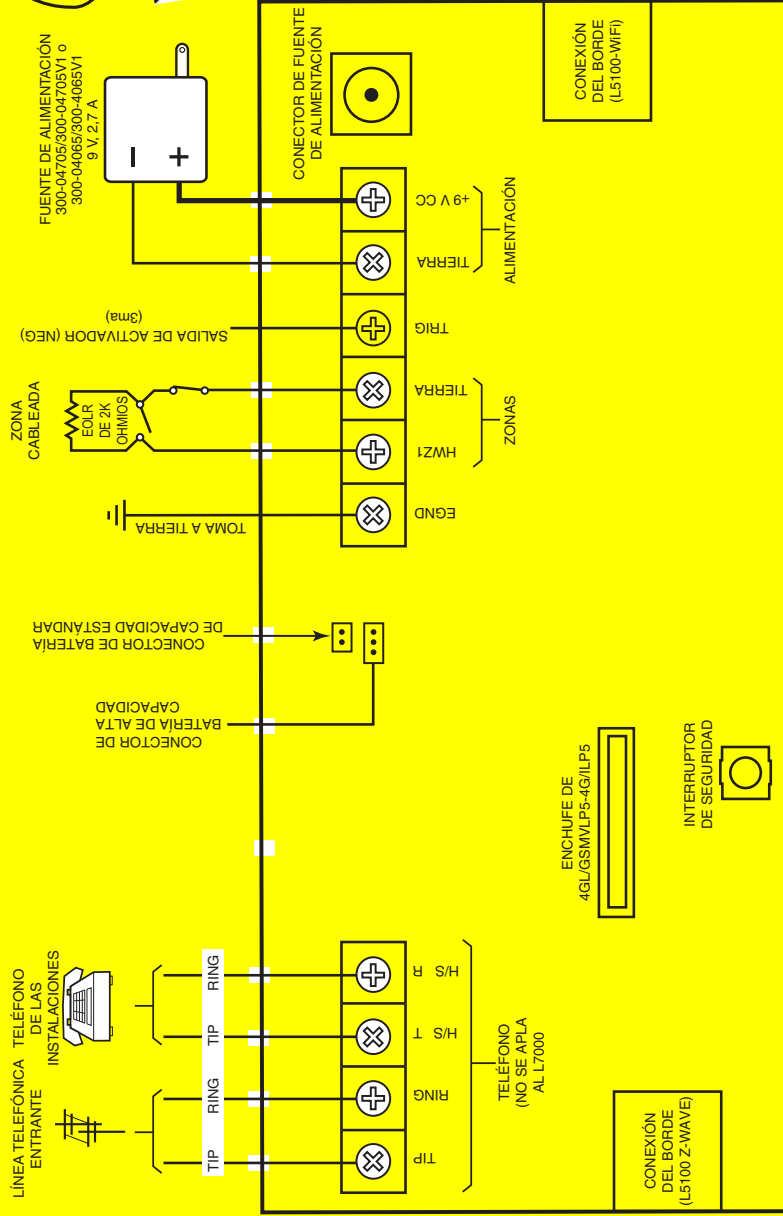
FUENTE DE ALIMENTACIÓN
300-04705/300-04705V1 o
300-04065/300-4065V1
9 V, 2,7 A

CONECTOR DE FUENTE
DE ALIMENTACIÓN

CONEXIÓN
DEL BORDE
(L5100-WiFi)

+9 V CC
TIERRA
ALIMENTACIÓN

SALIDA DE ACTIVADOR (NEG)
(3ma)
TRIG

ZONA
CABLEADA
EOLR
DE 2K
OHMIOS

TIERRA
HWZ1
ZONAS

TOMA A TIERRA
EGND

CONECTOR DE BATERÍA
DE CAPACIDAD ESTÁNDAR

CONECTOR DE
BATERÍA DE ALTA
CAPACIDAD

ENCHUFE DE
4GL/GSMVLP5-4G/ILP5

INTERRUPTOR
DE SEGURIDAD

TELÉFONO
DE LAS
INSTALACIONES
RING
TIP

LÍNEA TELEFÓNICA
ENTRANTE
RING
TIP

H/S R
H/S T
RING
TIP

TELÉFONO
(NO SE APLA
AL L7000

CONEXIÓN
DEL BORDE
(L5100 Z-WAVE)